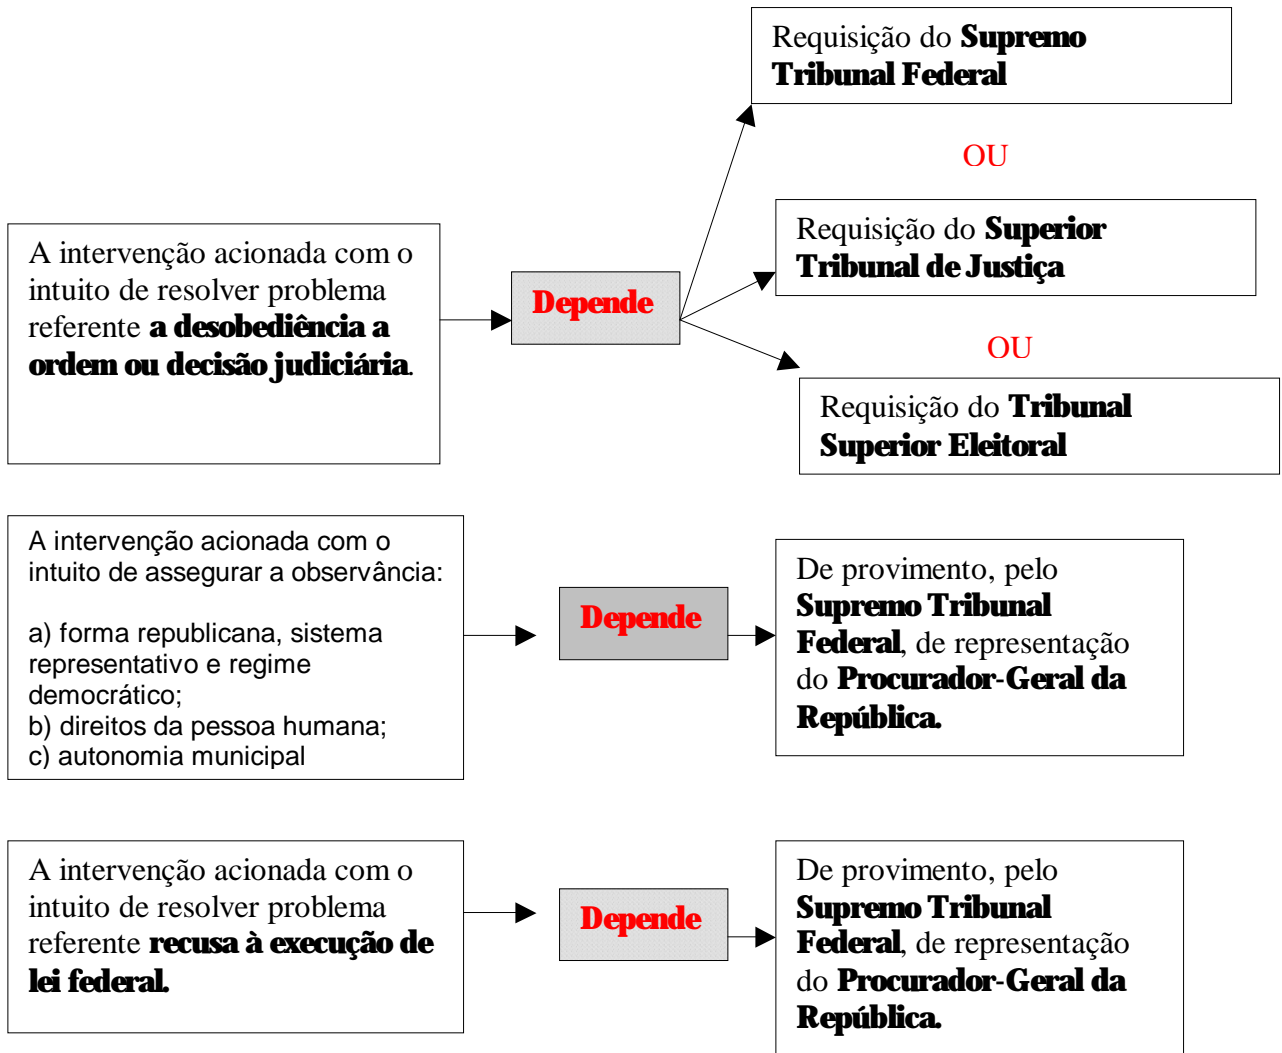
A intervenção acionada com o intuito de resolver problema referente **a desobediência a ordem ou decisão judiciária**.

**Depende**

Requisição do **Supremo Tribunal Federal**

OU

Requisição do **Superior Tribunal de Justiça**

OU

Requisição do **Tribunal Superior Eleitoral**

A intervenção acionada com o intuito de assegurar a observância:

a) forma republicana, sistema representativo e regime democrático;
b) direitos da pessoa humana;
c) autonomia municipal

**Depende**

De provimento, pelo **Supremo Tribunal Federal**, de representação do **Procurador-Geral da República.**

A intervenção acionada com o intuito de resolver problema referente **recusa à execução de lei federal.**

**Depende**

De provimento, pelo **Supremo Tribunal Federal**, de representação do **Procurador-Geral da República.**